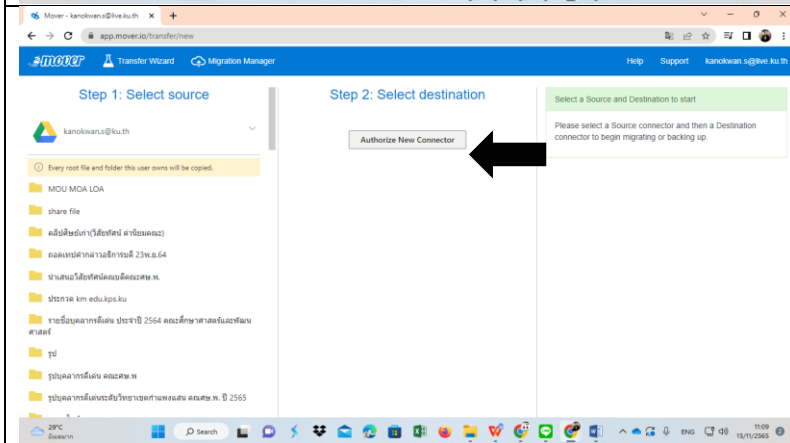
Mover - kanokwan.s@live.ku.th

app.mover.io/transfer/new

mover Transfer Wizard Migration Manager Help Support kanokwan.s@live.ku.th

Step 1: Select source

kanokwan.s@ku.th

Every root file and folder this user owns will be copied.

MOU MOA LOA

share file

คลิปศิษย์เก่า(วิสัยทัศน์ ค่านิยมคณะ)

ถอดเทปคำกล่าวอธิการบดี 23พ.ย.64

นำเสนอวิสัยทัศน์คณบดีคณะศษ.พ.

ประกวด km edu.kps.ku

รายชื่อบุคลากรดีเด่น ประจำปี 2564 คณะศึกษาศาสตร์และพัฒนศาสตร์

รูป

รูปบุคลากรดีเด่น คณะศษ.พ

รูปบุคลากรดีเด่นระดับวิทยาเขตกำแพงแสน คณะศษ.พ. ปี 2565

Step 2: Select destination

Authorize New Connector

Select a Source and Destination to start

Please select a Source connector and then a Destination connector to begin migrating or backing up.

29°C มีเมฆมาก

Search

ENG

11:09 15/11/2565